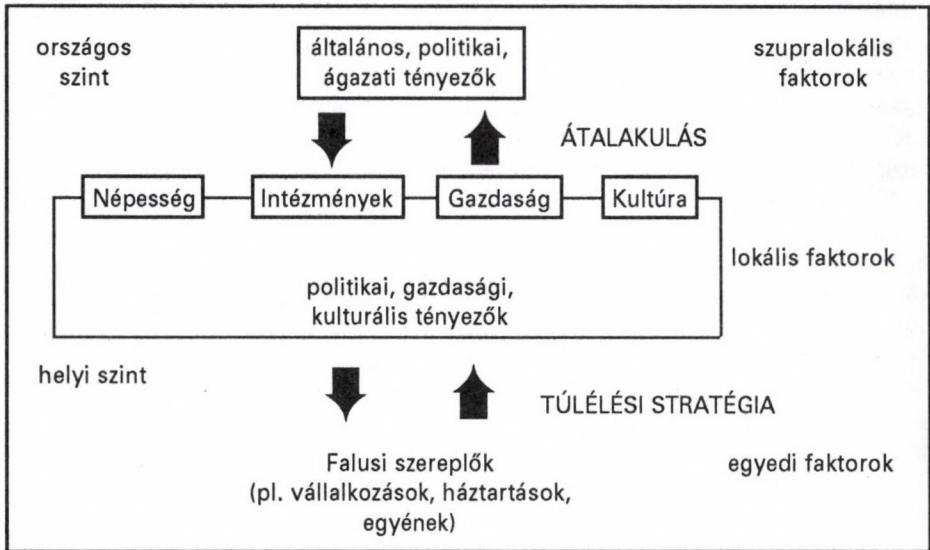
országos szint

általános, politikai, ágazati tényezők

szupralokális faktorok

ÁTALAKULÁS

Népesség

Intézmények

Gazdaság

Kultúra

lokális faktorok

politikai, gazdasági, kulturális tényezők

helyi szint

TÚLÉLÉSI STRATÉGIA

Falusi szereplők (pl. vállalkozások, háztartások, egyének)

egyedi faktorok